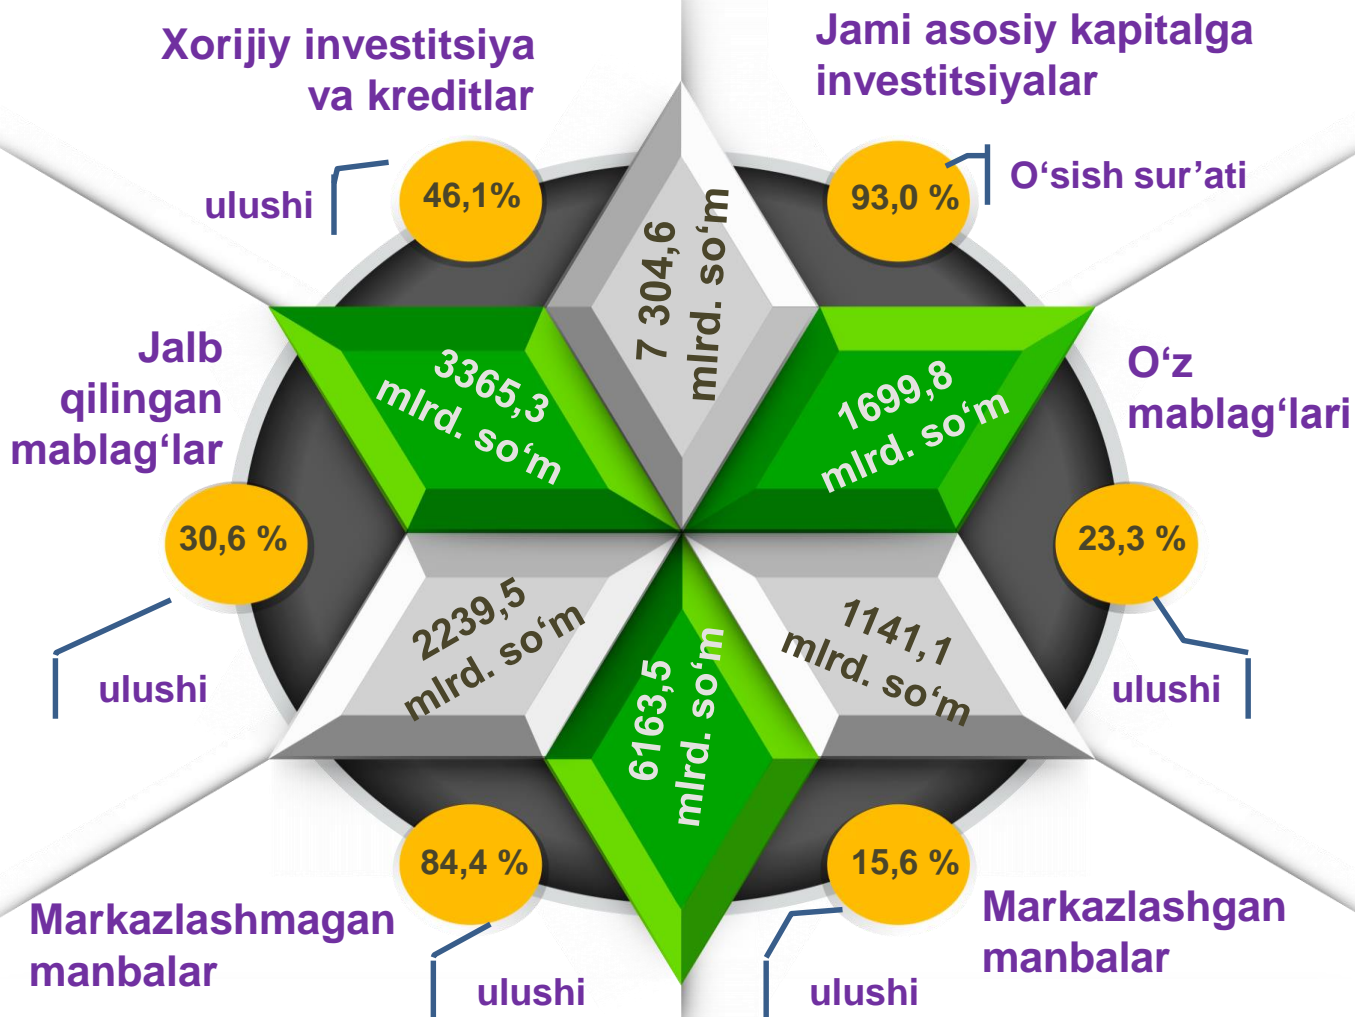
Xorijiy investitsiya va kreditlar

Jami asosiy kapitalga investitsiyalar

ulushi

46,1%

93,0 %

O‘sish sur’ati

7 304,6 mlrd. so‘m

Jalb qilingan mablag‘lar

3365,3 mlrd. so‘m

1699,8 mlrd. so‘m

O‘z mablag‘lari

30,6 %

23,3 %

2239,5 mlrd. so‘m

6163,5 mlrd. so‘m

1141,1 mlrd. so‘m

ulushi

ulushi

84,4 %

15,6 %

Markazlashmagan manbalar

Markazlashgan manbalar

ulushi

ulushi